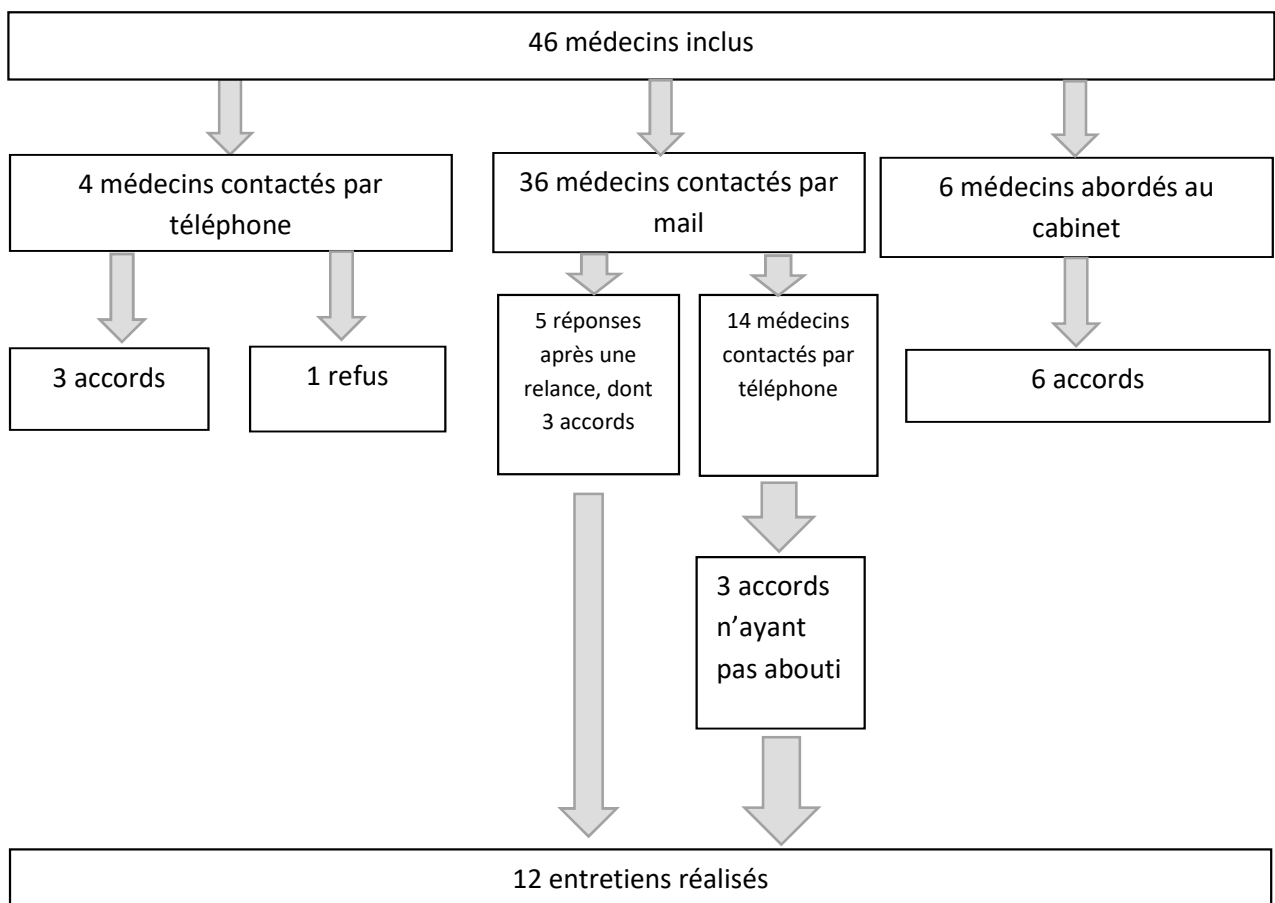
46 médecins inclus

4 médecins contactés par téléphone

36 médecins contactés par mail

6 médecins abordés au cabinet

3 accords

1 refus

5 réponses après une relance, dont 3 accords

14 médecins contactés par téléphone

6 accords

3 accords n'ayant pas abouti

12 entretiens réalisés